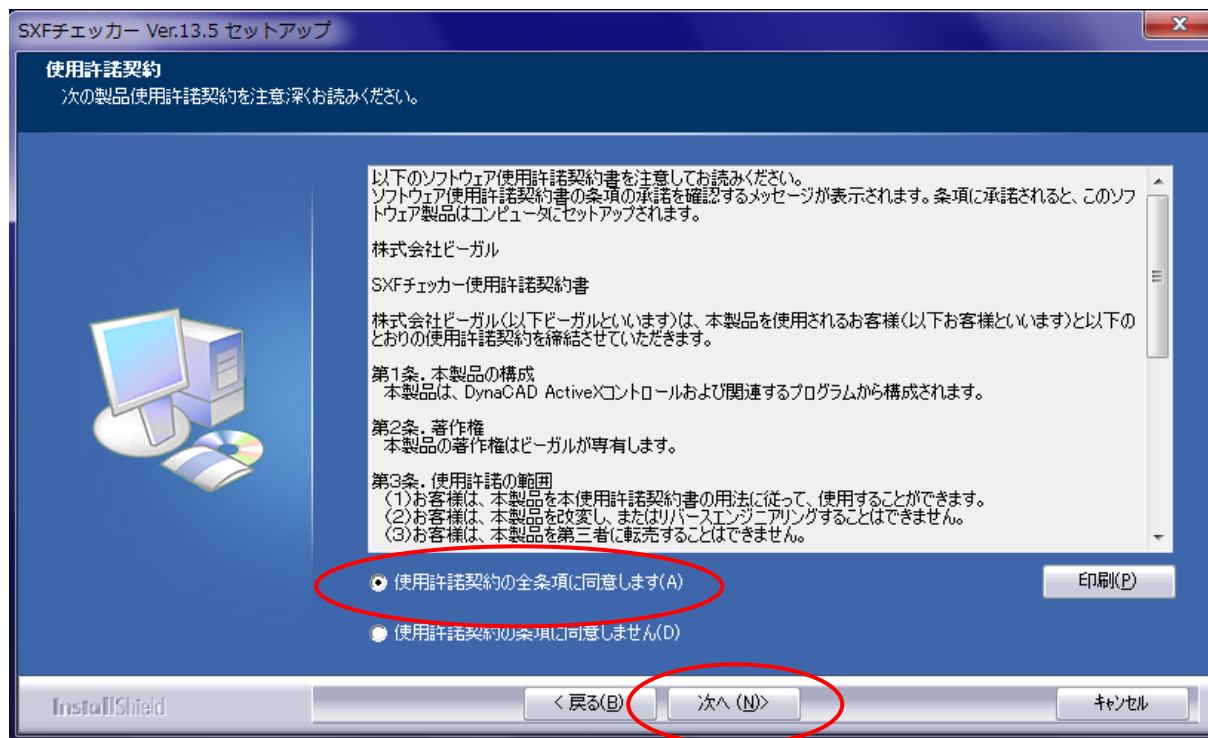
SXFチェッカー Ver.13.5 セットアップ

使用許諾契約
次の製品使用許諾契約を注意深くお読みください。

以下のソフトウェア使用許諾契約書を注意してお読みください。
ソフトウェア使用許諾契約書の条項の承諾を確認するメッセージが表示されます。条項に承諾されると、このソフトウェア製品はコンピュータにセットアップされます。

株式会社ビーガル

SXFチェッカー使用許諾契約書

株式会社ビーガル(以下ビーガルといいます)は、本製品を使用されるお客様(以下お客様といいます)と以下のとおりの使用許諾契約を締結させていただきます。

第1条. 本製品の構成
本製品は、DynaCAD ActiveXコントロールおよび関連するプログラムから構成されます。

第2条. 著作権
本製品の著作権はビーガルが専有します。

第3条. 使用許諾の範囲
(1)お客様は、本製品を本使用許諾契約書の用法に従って、使用することができます。
(2)お客様は、本製品を改変し、またはリバースエンジニアリングすることはできません。
(3)お客様は、本製品を第三者に転売することはできません。

使用許諾契約の全条項に同意します(A)

印刷(P)

使用許諾契約の条項に同意しません(D)

InstallShield

< 戻る(B)

次へ (N)>

キャンセル